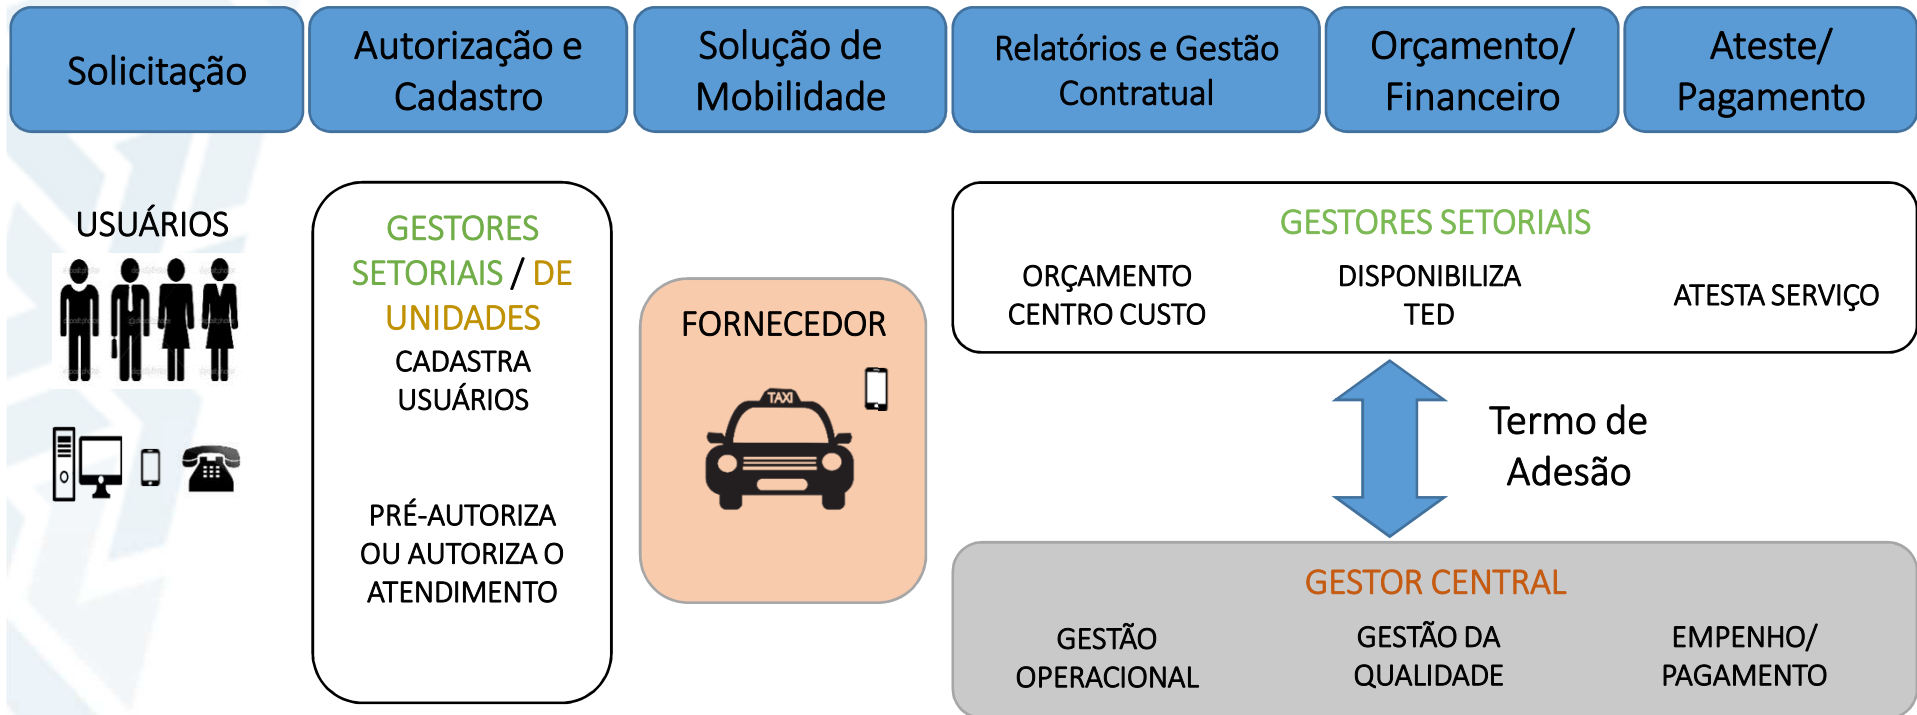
Solicitação

Autorização e Cadastro

Solução de Mobilidade

Relatórios e Gestão Contratual

Orçamento/ Financeiro

Ateste/ Pagamento

USUÁRIOS

GESTORES SETORIAIS / DE UNIDADES
CADASTRA USUÁRIOS

PRÉ-AUTORIZA OU AUTORIZA O ATENDIMENTO

FORNECEDOR

TAXI

GESTORES SETORIAIS

ORÇAMENTO CENTRO CUSTO

DISPONIBILIZA TED

ATESTA SERVIÇO

Termo de Adesão

GESTOR CENTRAL

GESTÃO OPERACIONAL

GESTÃO DA QUALIDADE

EMPENHO/ PAGAMENTO